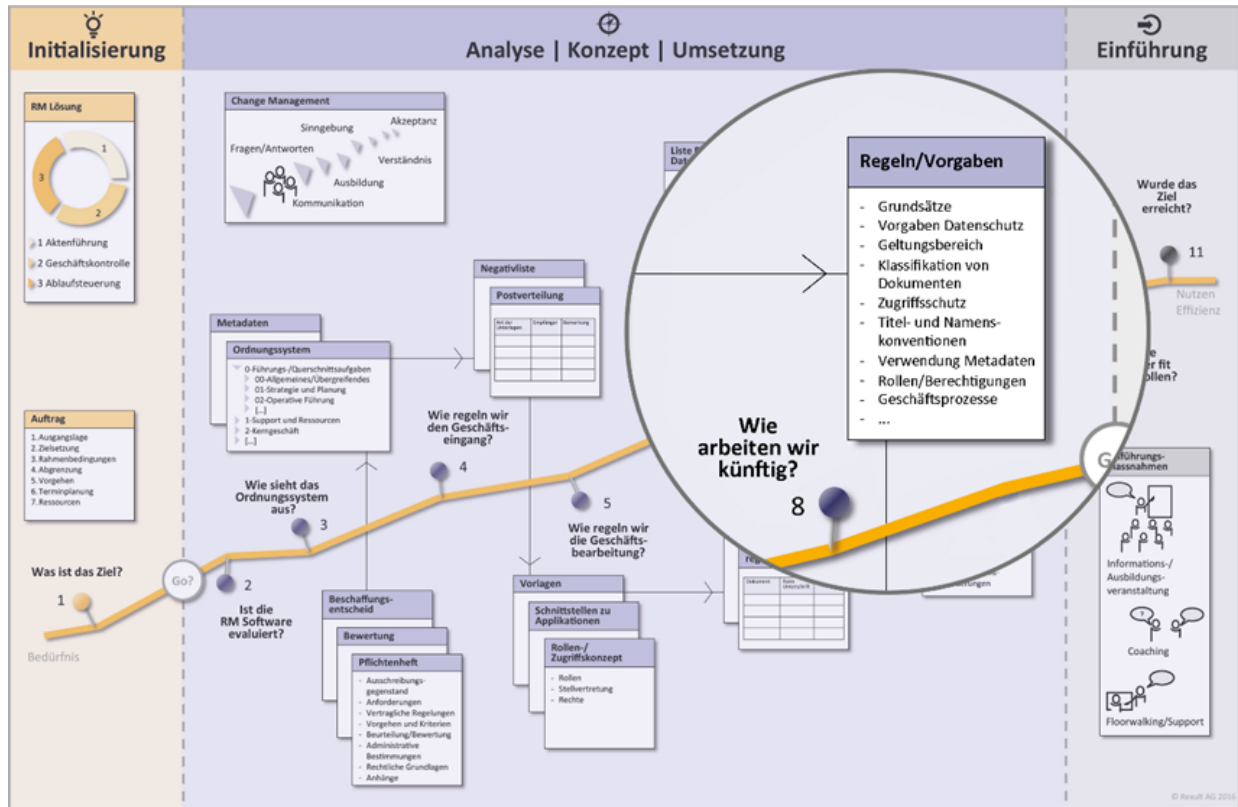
Initialisierung

Analyse | Konzept | Umsetzung

Einführung

RM Lösung

1
2
3

1 Aktenführung
2 Geschäftskontrolle
3 Ablaufsteuerung

Auftrag

1. Ausgangslage
2. Zielsetzung
3. Rahmenbedingungen
4. Abgrenzung
5. Vorgehen
6. Terminplanung
7. Ressourcen

Was ist das Ziel?

1

Bedürfnis

Go?

2

Ist die RM Software evaluiert?

Change Management

Akzeptanz
Sinngebung
Fragen/Antworten
Verständnis
Ausbildung
Kommunikation

Metadaten

Ordnungssystem

0-Führungs-/Querschnittsaufgaben
00-Allgemeines/Übergreifendes
01-Strategie und Planung
02-Operative Führung
[...]
1-Support und Ressourcen
2-Kerngeschäft
[...]

Wie sieht das Ordnungssystem aus?

3

Wie regeln wir den Geschäftseingang?

4

Negativliste

Postverteilung

5

Wie regeln wir die Geschäftsbearbeitung?

Beschaffungsentscheid

Bewertung

Pflichtenheft

- Ausschreibungsgegenstand
- Anforderungen
- Vertragliche Regelungen
- Vorgehen und Kriterien
- Beurteilung/Bewertung
- Administrative Bestimmungen
- Rechtliche Grundlagen
- Anhänge

Vorlagen

Schnittstellen zu Applikationen

Rollen-/Zugriffskonzept

- Rollen
- Stellvertretung
- Rechte

Liste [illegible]
Dat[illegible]

Regeln/Vorgaben

- Grundsätze
- Vorgaben Datenschutz
- Geltungsbereich
- Klassifikation von Dokumenten
- Zugriffsschutz
- Titel- und Namenskonventionen
- Verwendung Metadaten
- Rollen/Berechtigungen
- Geschäftsprozesse
- ...

Wie arbeiten wir künftig?

8

Dokument

Wurde das Ziel erreicht?

11

Nutzen
Effizienz

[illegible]e
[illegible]er fit
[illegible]ollen?

G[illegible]

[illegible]führungs-
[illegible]assnahmen

Informations-/Ausbildungsveranstaltung

Coaching

Floorwalking/Support

© Result AG 2016